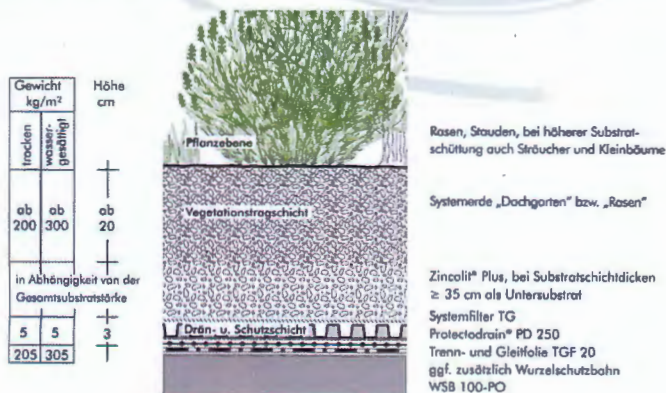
| Gewicht kg/m² | | Höhe cm |
|---|---|---|
| trocken | wasser-gesättigt | |
| ab 200 | ab 300 | ab 20 |
| in Abhängigkeit von der Gesamtsubstratstärke | | |
| 5 | 5 | 3 |
| 205 | 305 | |

Pflanzebene

Vegetationstragschicht

Drän- u. Schutzschicht

Rasen, Stauden, bei höherer Substratschüttung auch Sträucher und Kleinbäume

Systemerde „Dachgarten" bzw. „Rasen"

Zincolit® Plus, bei Substratschichtdicken ≥ 35 cm als Untersubstrat

Systemfilter TG
Protectodrain® PD 250
Trenn- und Gleitfolie TGF 20
ggf. zusätzlich Wurzelschutzbahn WSB 100-PO